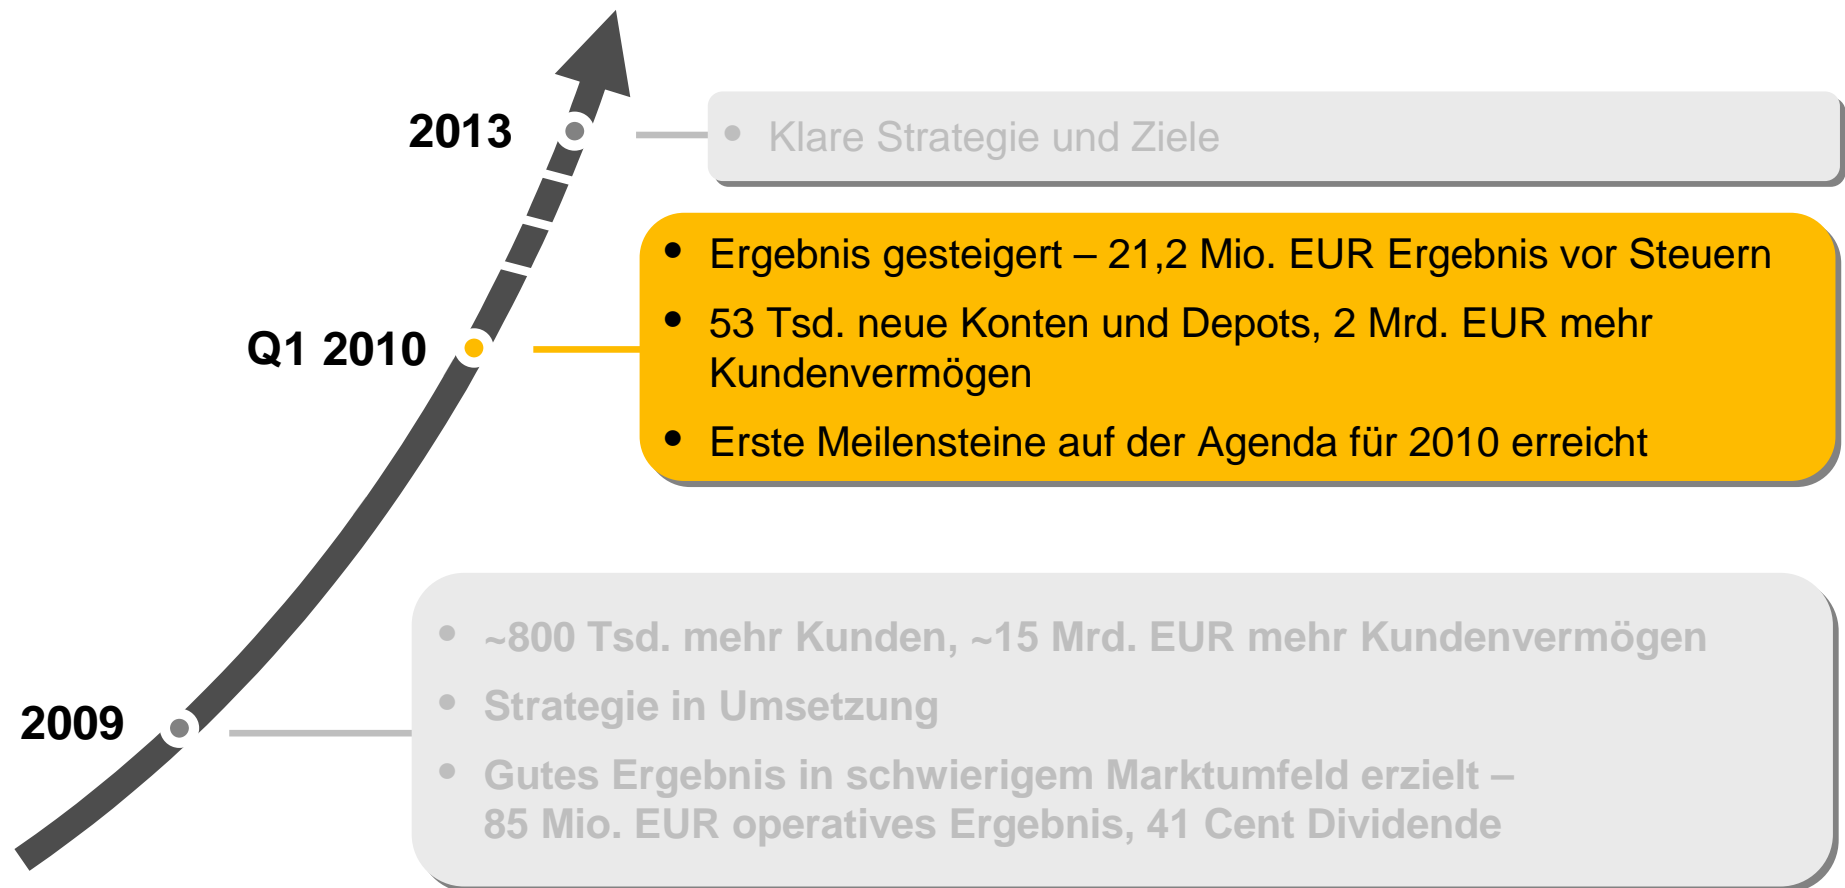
2013

- Klare Strategie und Ziele

Q1 2010

- Ergebnis gesteigert – 21,2 Mio. EUR Ergebnis vor Steuern
- 53 Tsd. neue Konten und Depots, 2 Mrd. EUR mehr Kundenvermögen
- Erste Meilensteine auf der Agenda für 2010 erreicht

2009

- ~800 Tsd. mehr Kunden, ~15 Mrd. EUR mehr Kundenvermögen
- Strategie in Umsetzung
- Gutes Ergebnis in schwierigem Marktumfeld erzielt – 85 Mio. EUR operatives Ergebnis, 41 Cent Dividende